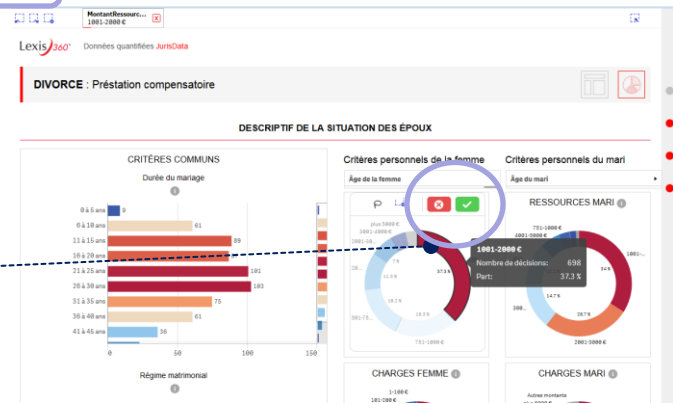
MontantRessourc...
1001-2000 €

Lexis 360° Données quantifiées JurisData

DIVORCE : Préstation compensatoire

DESCRIPTIF DE LA SITUATION DES ÉPOUX

CRITÈRES COMMUNS

Durée du mariage

| | |
|---|---|
| 0 à 5 ans | 6 |
| 6 à 10 ans | 61 |
| 11 à 15 ans | 89 |
| 16 à 20 ans | |
| 21 à 25 ans | 101 |
| 26 à 30 ans | 103 |
| 31 à 35 ans | 78 |
| 36 à 40 ans | 61 |
| 41 à 45 ans | 36 |

0 50 100 150

Régime matrimonial

Critères personnels de la femme

Âge de la femme

plus 3000 €
1001-2000 €
1001-16...
37.3 %
13.3 %
18.2 %
10.5 %
301-75...
751-1000 €

1001-2000 €
Nombre de décisions: 698
Part: 37.3 %

CHARGES FEMME
1-100 €
101-300 €

Critères personnels du mari

Âge du mari

RESSOURCES MARI
751-1000 €
plus 3000 €
1001-...
34 %
14.7 %
29.5 %
2001-3000 €

CHARGES MARI
Autres montants